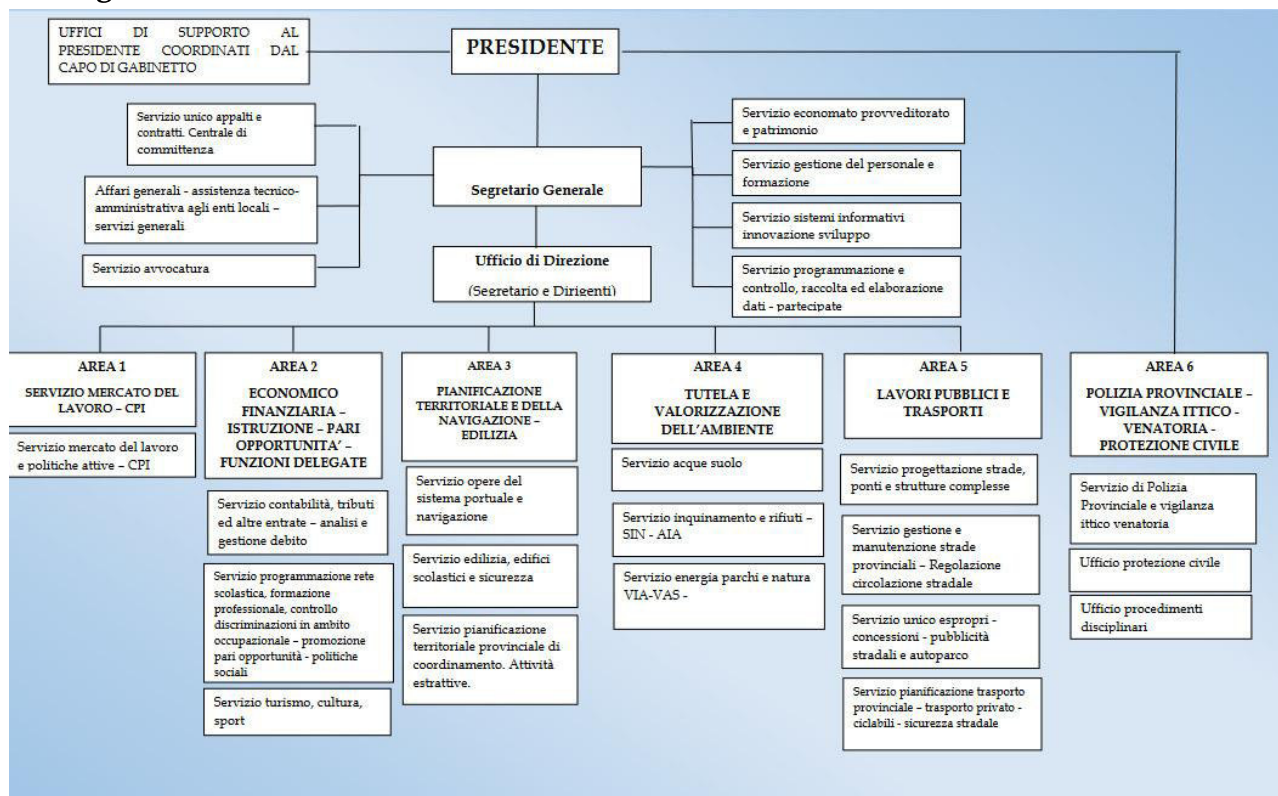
UFFICI DI SUPPORTO AL PRESIDENTE COORDINATI DAL CAPO DI GABINETTO

PRESIDENTE

Servizio unico appalti e contratti. Centrale di committenza

Affari generali - assistenza tecnico-amministrativa agli enti locali - servizi generali

Servizio avvocatura

Segretario Generale

Ufficio di Direzione

(Segretario e Dirigenti)

Servizio economato provveditorato e patrimonio

Servizio gestione del personale e formazione

Servizio sistemi informativi innovazione sviluppo

Servizio programmazione e controllo, raccolta ed elaborazione dati - partecipate

AREA 1

SERVIZIO MERCATO DEL LAVORO – CPI

Servizio mercato del lavoro e politiche attive – CPI

AREA 2

ECONOMICO FINANZIARIA – ISTRUZIONE – PARI OPPORTUNITA' – FUNZIONI DELEGATE

Servizio contabilità, tributi ed altre entrate – analisi e gestione debito

Servizio programmazione rete scolastica, formazione professionale, controllo discriminazioni in ambito occupazionale - promozione pari opportunità - politiche sociali

Servizio turismo, cultura, sport

AREA 3

PIANIFICAZIONE TERRITORIALE E DELLA NAVIGAZIONE – EDILIZIA

Servizio opere del sistema portuale e navigazione

Servizio edilizia, edifici scolastici e sicurezza

Servizio pianificazione territoriale provinciale di coordinamento. Attività estrattive.

AREA 4

TUTELA E VALORIZZAZIONE DELL'AMBIENTE

Servizio acque suolo

Servizio inquinamento e rifiuti – SIN - AIA

Servizio energia parchi e natura VIA-VAS -

AREA 5

LAVORI PUBBLICI E TRASPORTI

Servizio progettazione strade, ponti e strutture complesse

Servizio gestione e manutenzione strade provinciali – Regolazione circolazione stradale

Servizio unico espropri - concessioni - pubblicità stradali e autoparco

Servizio pianificazione trasporto provinciale – trasporto privato - ciclabili - sicurezza stradale

AREA 6

POLIZIA PROVINCIALE – VIGILANZA ITTICO - VENATORIA - PROTEZIONE CIVILE

Servizio di Polizia Provinciale e vigilanza ittico venatoria

Ufficio protezione civile

Ufficio procedimenti disciplinari